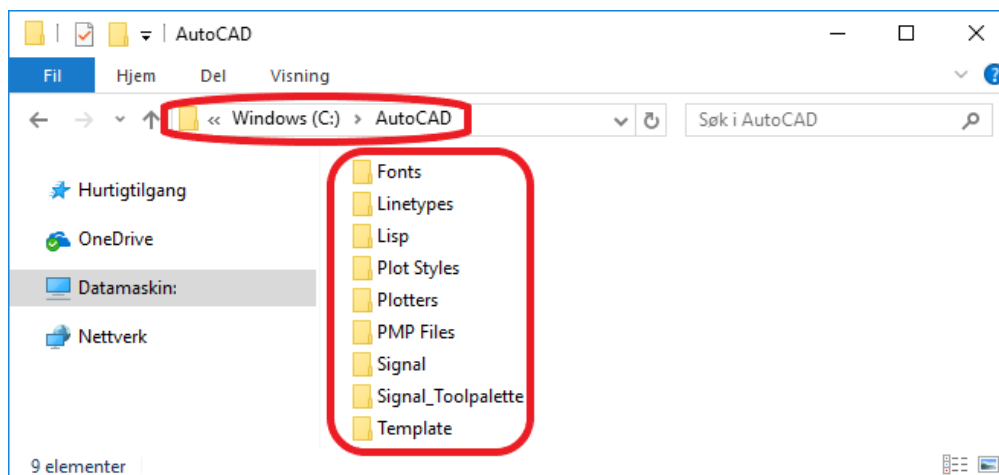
AutoCAD

Fil
Hjem
Del
Visning

« Windows (C:) › AutoCAD

Søk i AutoCAD

Hurtigtilgang
OneDrive
Datamaskin:
Nettverk

Fonts
Linetypes
Lisp
Plot Styles
Plotters
PMP Files
Signal
Signal_Toolpalette
Template

9 elementer